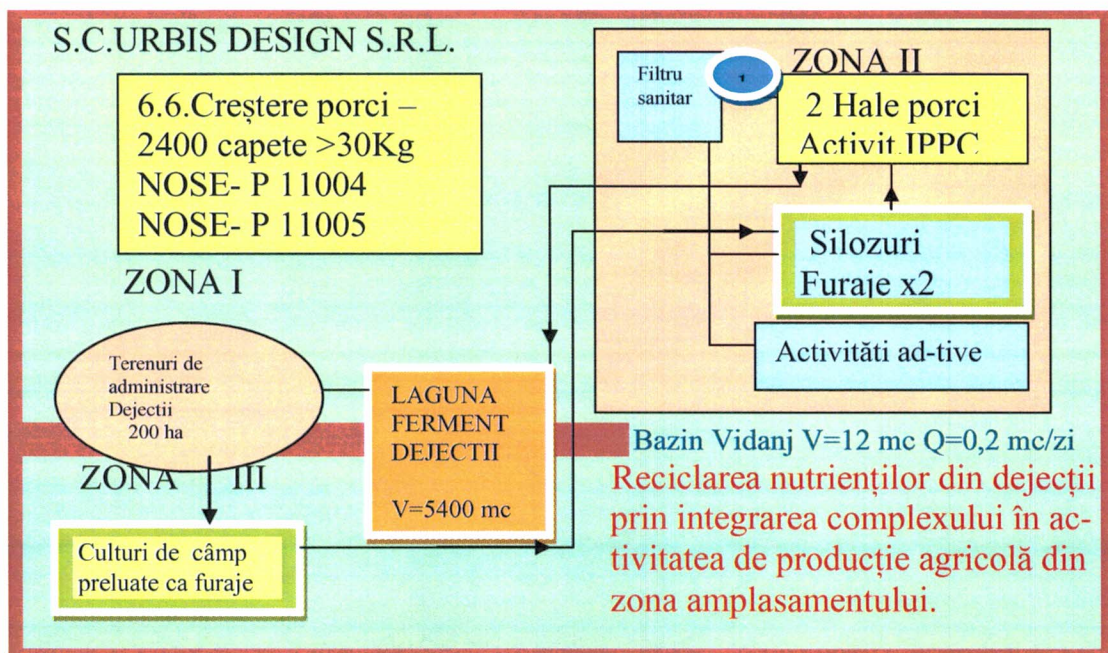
S.C.URBIS DESIGN S.R.L.

6.6.Creştere porci – 2400 capete >30Kg
NOSE- P 11004
NOSE- P 11005

ZONA I

Filtru sanitar

1

ZONA II

2 Hale porci
Activit.IPPC

Silozuri
Furaje x2

Activităti ad-tive

Terenuri de administrare Dejectii 200 ha

LAGUNA FERMENT DEJECTII

V=5400 mc

ZONA III

Culturi de câmp preluate ca furaje

Bazin Vidanj V=12 mc Q=0,2 mc/zi

Reciclarea nutrienților din dejecții prin integrarea complexului în activitatea de producție agricolă din zona amplasamentului.